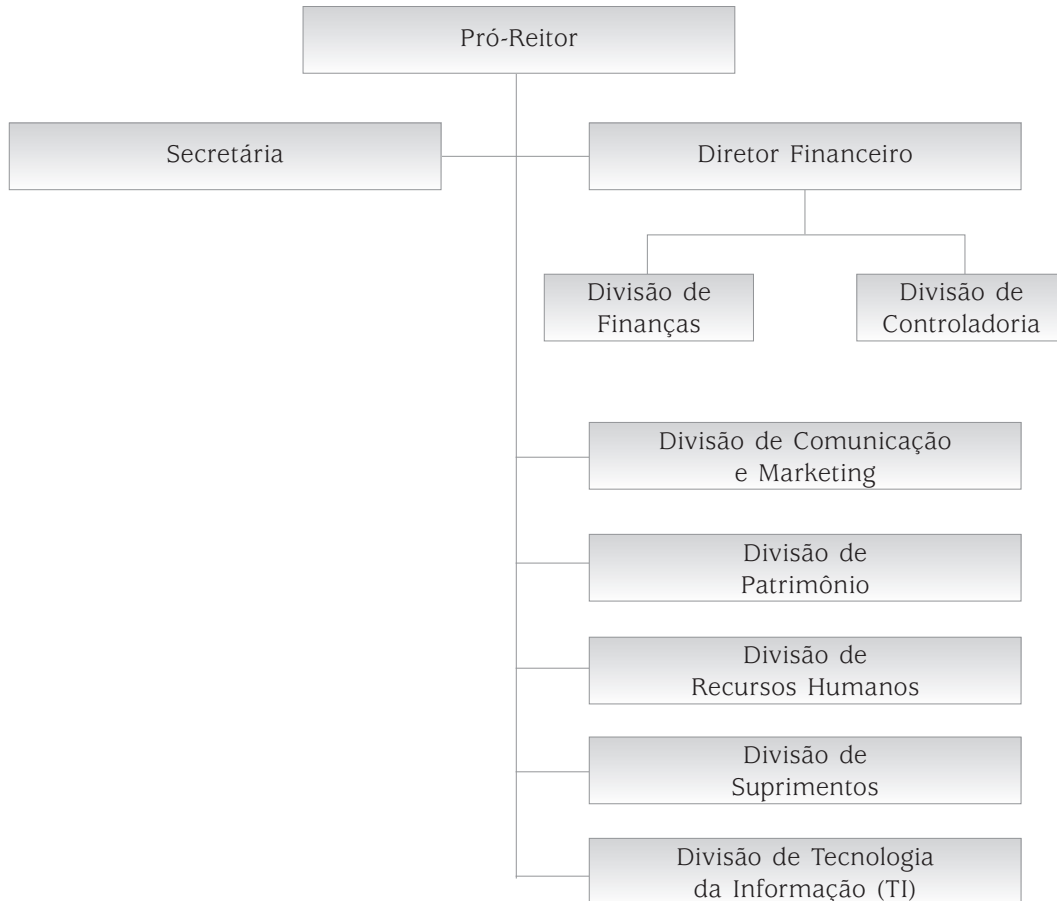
Pró-Reitor

Secretária

Diretor Financeiro

Divisão de Finanças

Divisão de Controladoria

Divisão de Comunicação e Marketing

Divisão de Patrimônio

Divisão de Recursos Humanos

Divisão de Suprimentos

Divisão de Tecnologia da Informação (TI)